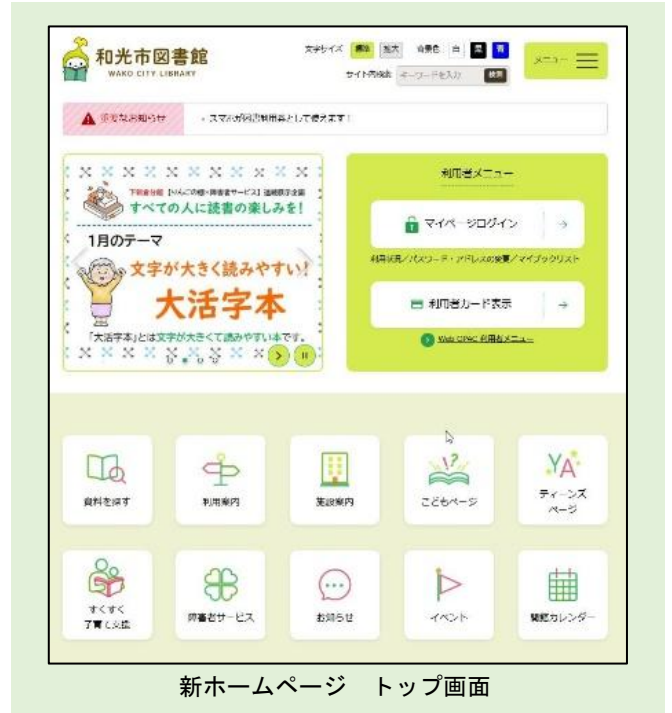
和光市図書館
WAKO CITY LIBRARY

文字サイズ 標準 拡大 背景色 白 黒 青
サイト内検索 キーワードを入力 検索

メニュー

重要なお知らせ ・スマホが利用者券として使えます！

下館者企画 [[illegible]] 連続展示企画
すべての人に読書の楽しみを！
1月のテーマ
文字が大きく読みやすい！
大活字本
「大活字本」とは文字が大きくて読みやすい本です。

利用者メニュー
マイページログイン
利用状況／パスワード・アドレスの変更／マイブックリスト
利用者カード表示
Wako OPAC 利用者メニュー

資料を探す
利用案内
施設案内
こどもページ
YA ティーンズページ
すくすく子育て支援
障害者サービス
お知らせ
イベント
開館カレンダー

新ホームページ　トップ画面